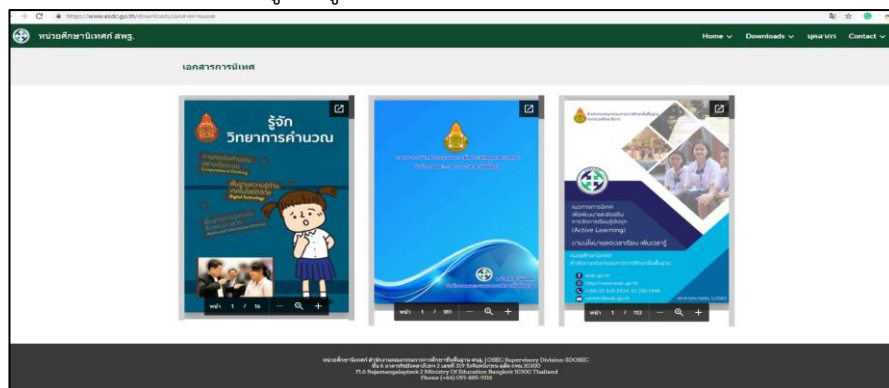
https://www.esdc.go.th/downloads/เอกสารการนิเทศ

หน่วยศึกษานิเทศก์ สพฐ.

Home ∨ Downloads ∨ บุคลากร Contact ∨

เอกสารการนิเทศ

รู้จัก วิทยาการคำนวณ

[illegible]

หน้า 1 / 16 — +

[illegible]

หน้า 1 / 181 — +

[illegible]

(Active Learning)

หน้า 1 / 113 — +

หน่วยศึกษานิเทศก์ สำนักงานคณะกรรมการการศึกษาขั้นพื้นฐาน สพฐ. | OBEC Supervisory Division ©DOBEC
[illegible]
Fl.6 Rajamangalapisek 2 Ministry Of Education Bangkok 10300 Thailand
Phone (+66) 095-485-9116